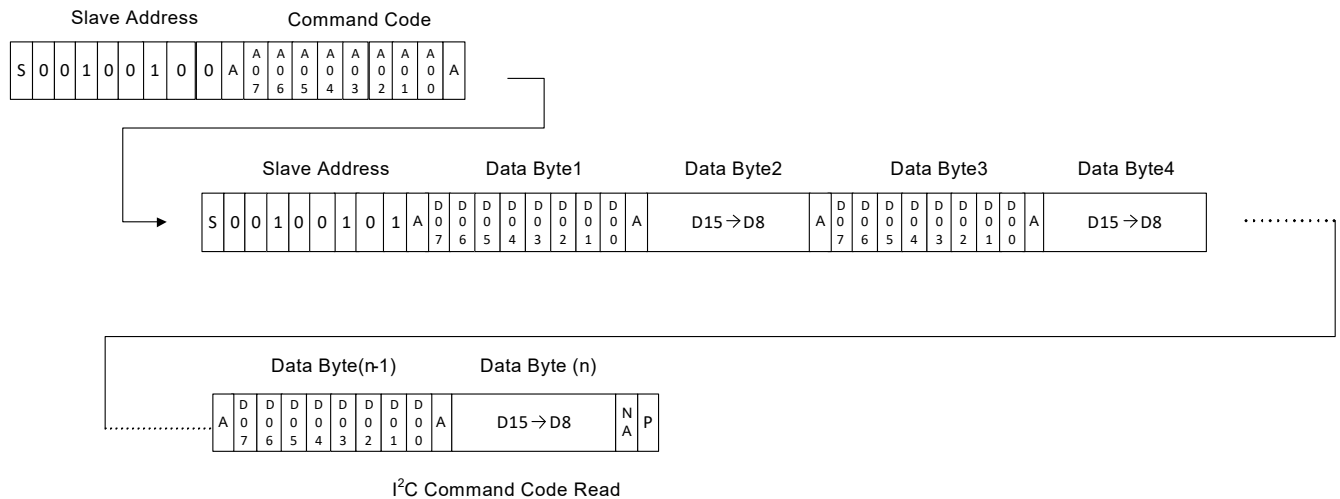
Slave Address

Command Code

| S | 0 | 0 | 1 | 0 | 0 | 1 | 0 | 0 | A | A07 | A06 | A05 | A04 | A03 | A02 | A01 | A00 | A |
|---|---|---|---|---|---|---|---|---|---|---|---|---|---|---|---|---|---|---|

Slave Address

Data Byte1

Data Byte2

Data Byte3

Data Byte4

| S | 0 | 0 | 1 | 0 | 0 | 1 | 0 | 1 | A | D07 | D06 | D05 | D04 | D03 | D02 | D01 | D00 | A | D15 → D8 | A | D07 | D06 | D05 | D04 | D03 | D02 | D01 | D00 | A | D15 → D8 |
|---|---|---|---|---|---|---|---|---|---|---|---|---|---|---|---|---|---|---|---|---|---|---|---|---|---|---|---|---|---|---|

Data Byte(n-1)

Data Byte (n)

| A | D07 | D06 | D05 | D04 | D03 | D02 | D01 | D00 | A | D15 → D8 | NA | P |
|---|---|---|---|---|---|---|---|---|---|---|---|---|

I$^2$C Command Code Read